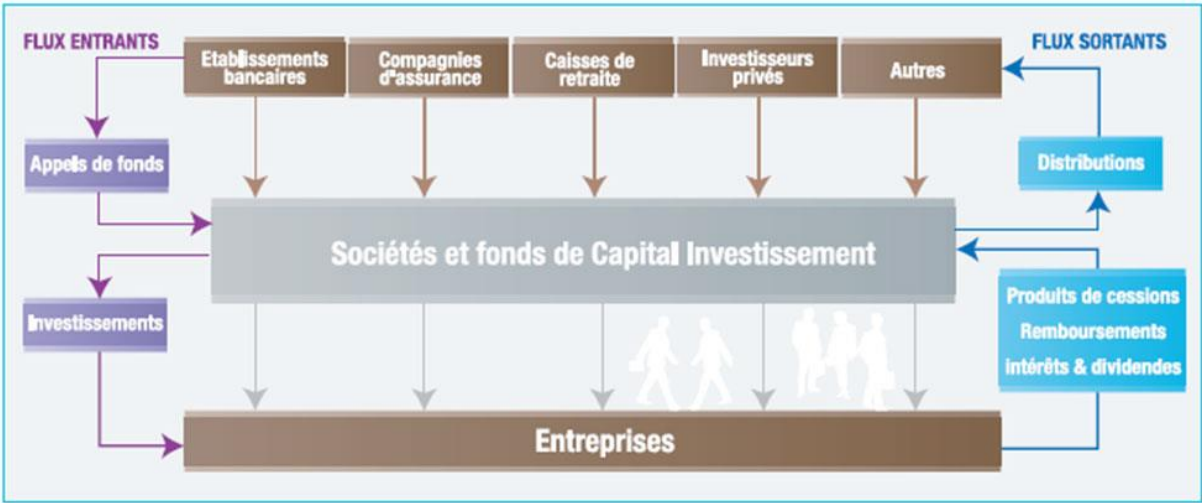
FLUX ENTRANTS

Etablissements bancaires

Compagnies d'assurance

Caisses de retraite

Investisseurs privés

Autres

FLUX SORTANTS

Appels de fonds

Distributions

Sociétés et fonds de Capital Investissement

Investissements

Produits de cessions
Remboursements
intérêts & dividendes

Entreprises